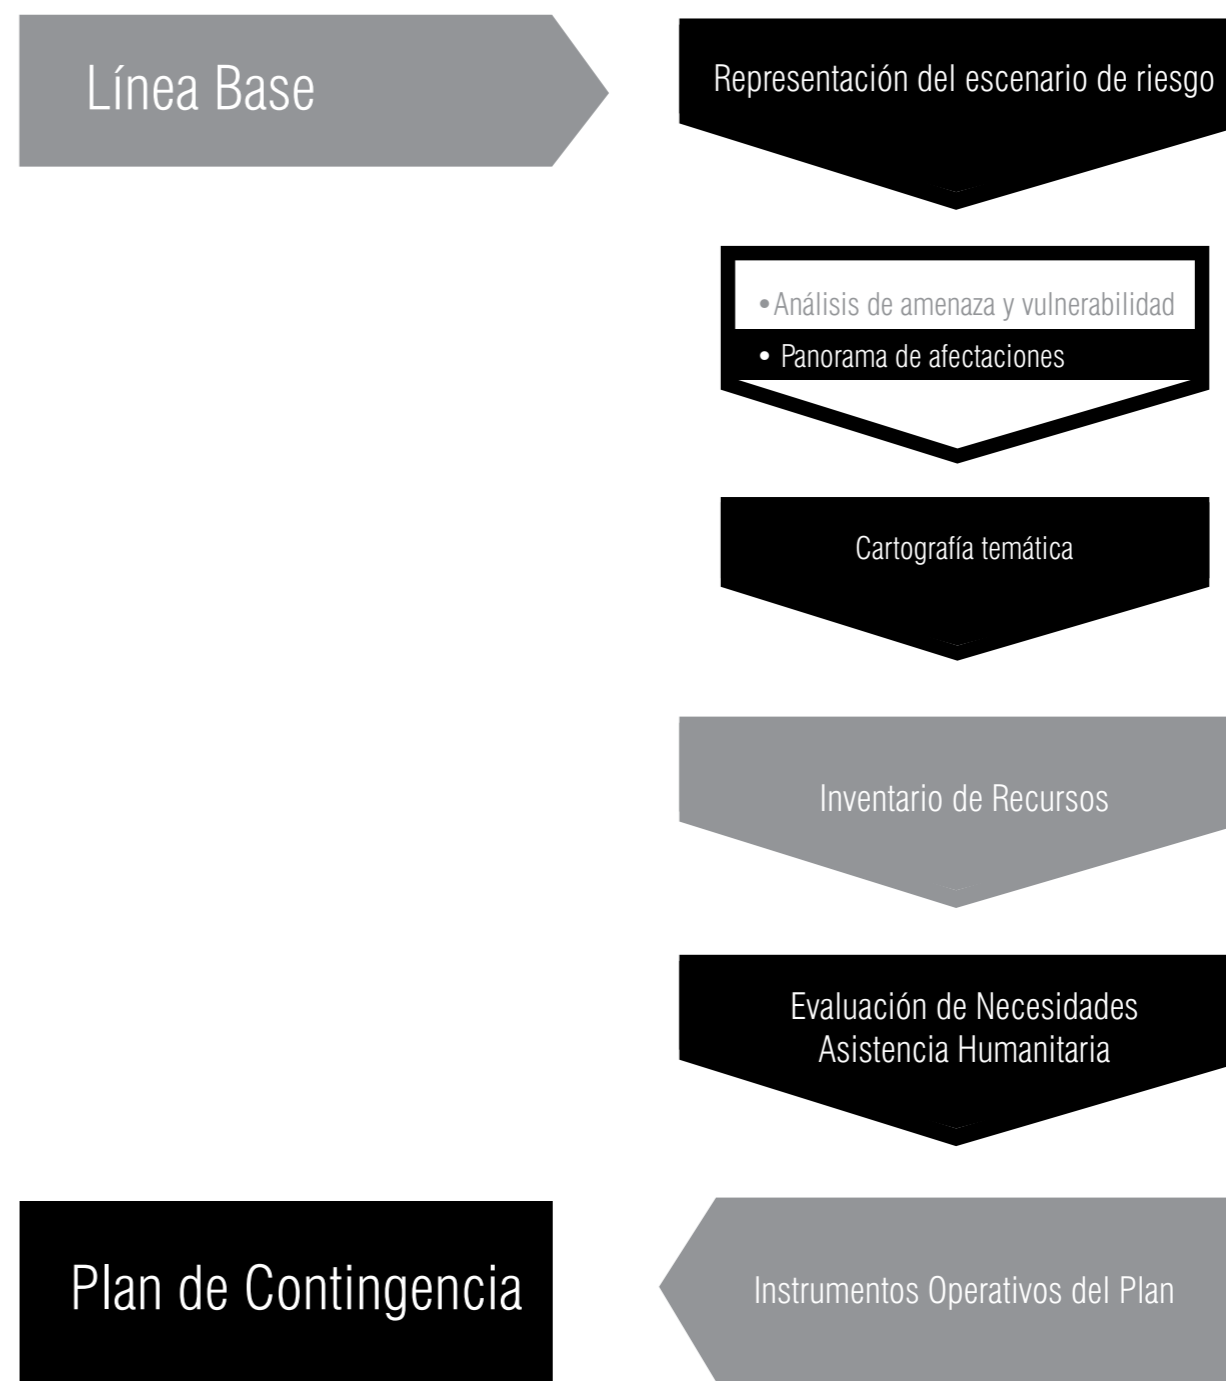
Línea Base

Representación del escenario de riesgo

• Análisis de amenaza y vulnerabilidad
• Panorama de afectaciones

Cartografía temática

Inventario de Recursos

Evaluación de Necesidades Asistencia Humanitaria

Plan de Contingencia

Instrumentos Operativos del Plan